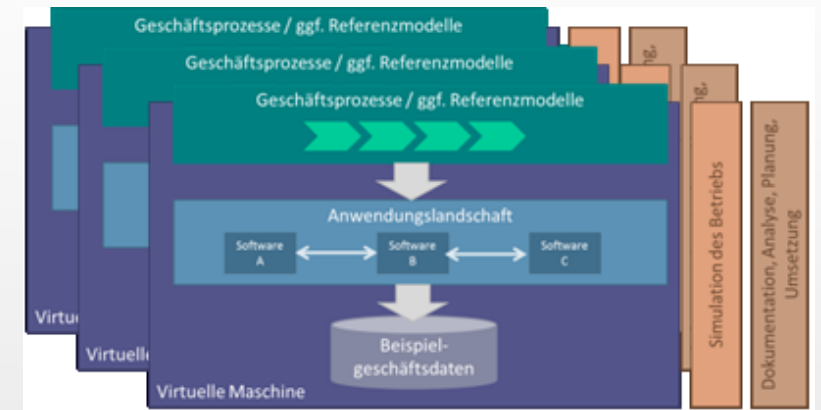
Geschäftsprozesse / ggf. Referenzmodelle

Geschäftsprozesse / ggf. Referenzmodelle

Geschäftsprozesse / ggf. Referenzmodelle

Anwendungslandschaft

Software A

Software B

Software C

Beispielgeschäftsdaten

Virtue

Virtuelle

Virtuelle Maschine

Simulation des Betriebs

Dokumentation, Analyse, Planung, Umsetzung

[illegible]ng,

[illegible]g,